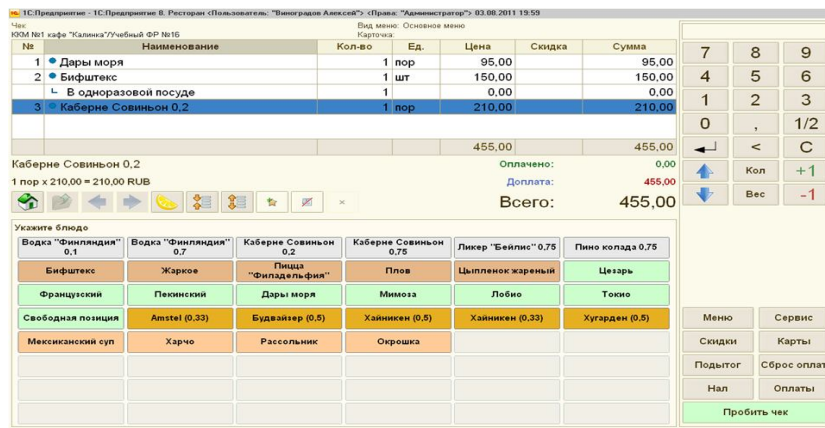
1С:Предприятие - 1С:Предприятие 8. Ресторан <Пользователь: "Виноградов Алексей"> <Права: "Администратор"> 03.08.2011 19:59

Чек:
ККМ №1 кафе "Калинка"/Учебный ФР №16

Вид меню: Основное меню
Карточка:

| № | Наименование | Кол-во | Ед. | Цена | Скидка | Сумма |
|---|---|---|---|---|---|---|
| 1 | Дары моря | 1 | пор | 95,00 | | 95,00 |
| 2 | Бифштекс | 1 | шт | 150,00 | | 150,00 |
| | В одноразовой посуде | 1 | | 0,00 | | 0,00 |
| 3 | Каберне Совиньон 0,2 | 1 | пор | 210,00 | | 210,00 |
| | | | | 455,00 | | 455,00 |

Каберне Совиньон 0,2
1 пор x 210,00 = 210,00 RUB

Оплачено: 0,00
Доплата: 455,00
Всего: 455,00

7 8 9
4 5 6
1 2 3
0 , 1/2
< C
Кол +1
Вес -1

Укажите блюдо

| Водка "Финляндия" 0,1 | Водка "Финляндия" 0,7 | Каберне Совиньон 0,2 | Каберне Совиньон 0,75 | Ликер "Бейлис" 0,75 | Пино колада 0,75 |
|---|---|---|---|---|---|
| Бифштекс | Жаркое | Пицца "Филадельфия" | Плов | Цыпленок жареный | Цезарь |
| Французский | Пекинский | Дары моря | Мимоза | Лобио | Токио |
| Свободная позиция | Amstel (0,33) | Будвайзер (0,5) | Хайникен (0,5) | Хайникен (0,33) | Хугарден (0,5) |
| Мексиканский суп | Харчо | Рассольник | Окрошка | | |

Меню
Сервис
Скидки
Карты
Подытог
Сброс оплат
Нал
Оплаты
Пробить чек